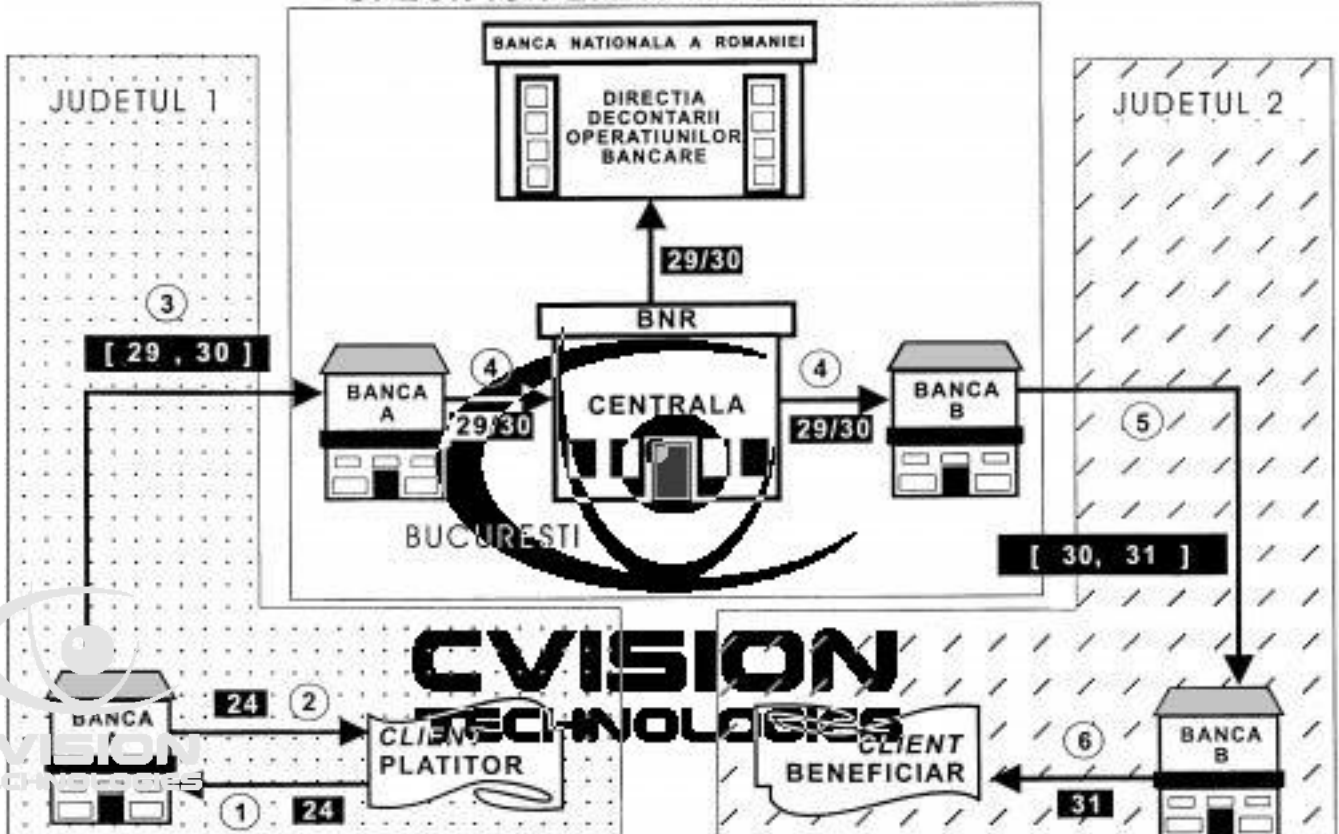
JUDETUL 1

BANCA NATIONALA A ROMANIEI

DIRECTIA DECONTARII OPERATIUNILOR BANCARE

JUDETUL 2

29/30

3

[ 29 , 30 ]

BNR

BANCA A

4

29/30

CENTRALA

4

29/30

BANCA B

5

BUCURESTI

[ 30, 31 ]

CVISION TECHNOLOGIES

BANCA

24

2

CLIENT PLATITOR

1

24

CLIENT BENEFICIAR

6

31

BANCA B

VISION TECHNOLOGIES